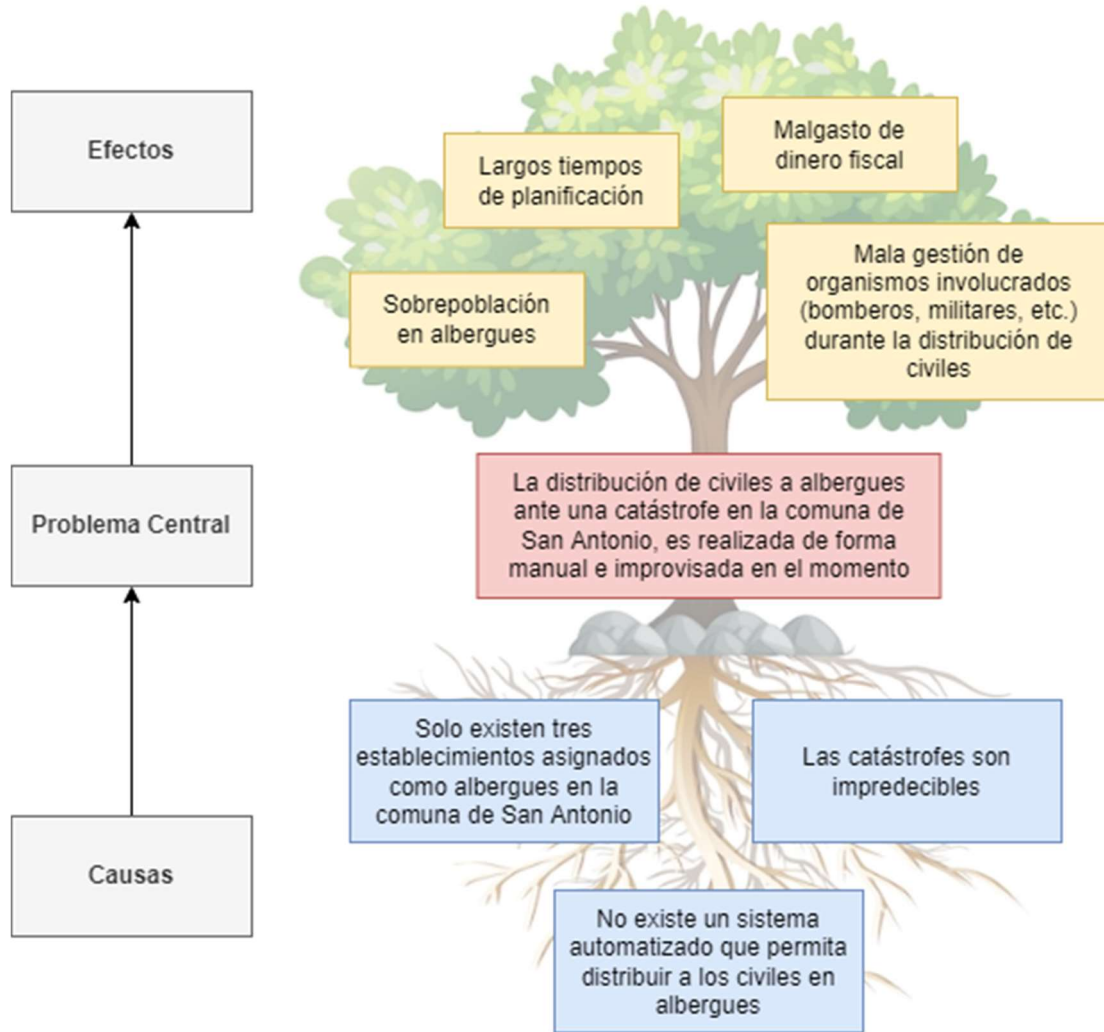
Efectos

Problema Central

Causas

Largos tiempos de planificación

Malgasto de dinero fiscal

Sobrepoblación en albergues

Mala gestión de organismos involucrados (bomberos, militares, etc.) durante la distribución de civiles

La distribución de civiles a albergues ante una catástrofe en la comuna de San Antonio, es realizada de forma manual e improvisada en el momento

Solo existen tres establecimientos asignados como albergues en la comuna de San Antonio

Las catástrofes son impredecibles

No existe un sistema automatizado que permita distribuir a los civiles en albergues